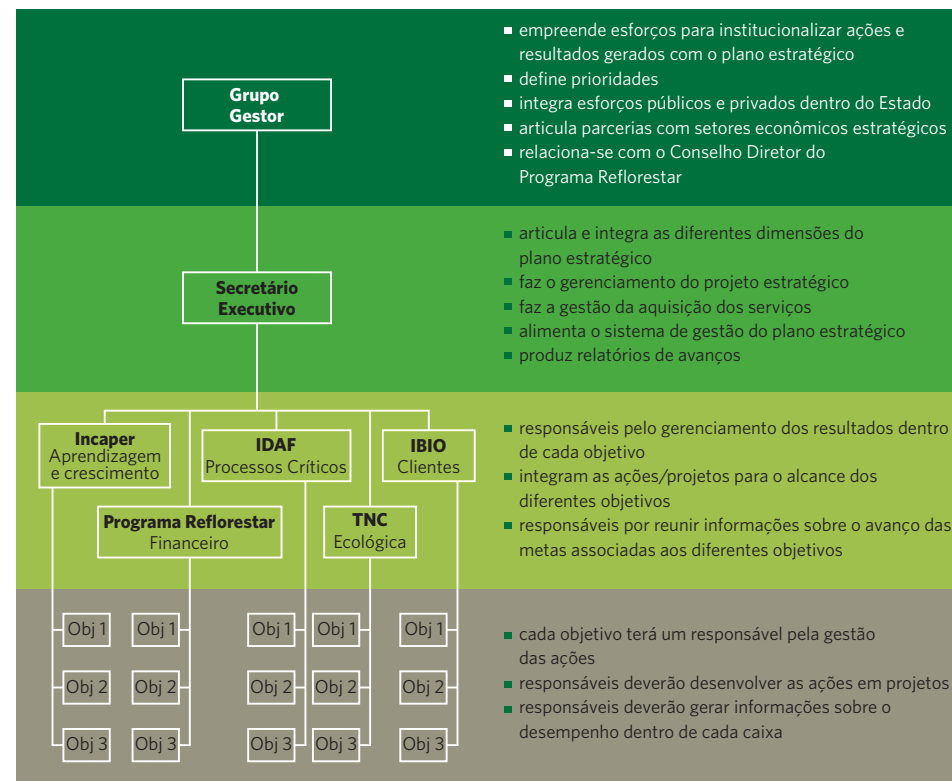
Grupo Gestor

- empreende esforços para institucionalizar ações e resultados gerados com o plano estratégico
- define prioridades
- integra esforços públicos e privados dentro do Estado
- articula parcerias com setores econômicos estratégicos
- relaciona-se com o Conselho Diretor do Programa Reflorestar

Secretário Executivo

- articula e integra as diferentes dimensões do plano estratégico
- faz o gerenciamento do projeto estratégico
- faz a gestão da aquisição dos serviços
- alimenta o sistema de gestão do plano estratégico
- produz relatórios de avanços

Incaper
Aprendizagem e crescimento

IDAF
Processos Críticos

IBIO
Clientes

Programa Reflorestar
Financeiro

TNC
Ecológica

- responsáveis pelo gerenciamento dos resultados dentro de cada objetivo
- integram as ações/projetos para o alcance dos diferentes objetivos
- responsáveis por reunir informações sobre o avanço das metas associadas aos diferentes objetivos

Obj 1 Obj 1 Obj 1 Obj 1 Obj 1
Obj 2 Obj 2 Obj 2 Obj 2 Obj 2
Obj 3 Obj 3 Obj 3 Obj 3 Obj 3

- cada objetivo terá um responsável pela gestão das ações
- responsáveis deverão desenvolver as ações em projetos
- responsáveis deverão gerar informações sobre o desempenho dentro de cada caixa